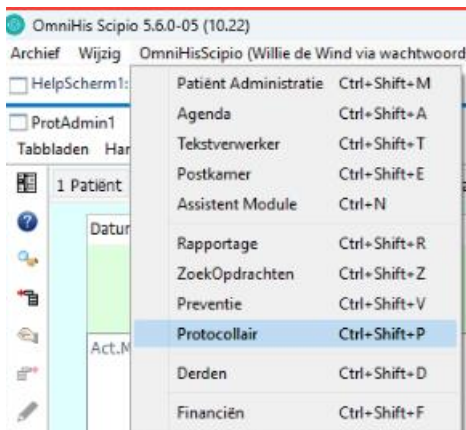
OmniHis Scipio 5.6.0-05 (10.22)

Archief Wijzig OmniHisScipio (Willie de Wind via wachtwoord

HelpScherm1:

ProtAdmin1

Tabbladen Har

1 Patiënt

Datur

Act.M

| | |
|---|---|
| Patiënt Administratie | Ctrl+Shift+M |
| Agenda | Ctrl+Shift+A |
| Tekstverwerker | Ctrl+Shift+T |
| Postkamer | Ctrl+Shift+E |
| Assistent Module | Ctrl+N |
| Rapportage | Ctrl+Shift+R |
| ZoekOpdrachten | Ctrl+Shift+Z |
| Preventie | Ctrl+Shift+V |
| Protocollair | Ctrl+Shift+P |
| Derden | Ctrl+Shift+D |
| Financiën | Ctrl+Shift+F |